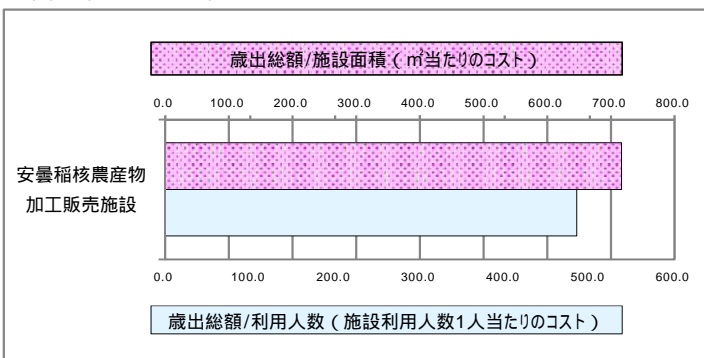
歳出総額/施設面積（㎡当たりのコスト）

0.0 100.0 200.0 300.0 400.0 500.0 600.0 700.0 800.0

安曇稲核農産物加工販売施設

0.0 100.0 200.0 300.0 400.0 500.0 600.0

歳出総額/利用人数（施設利用人数1人当たりのコスト）